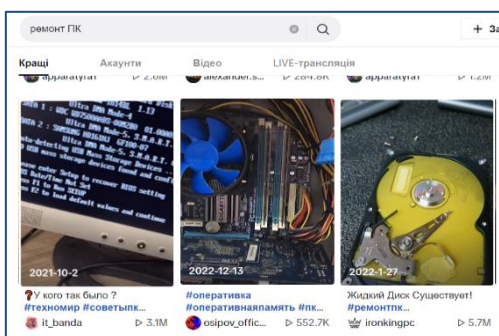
ремонт ПК

+ За

Кращі
Акаунти
Відео
LIVE-трансляція

apparatyraf ▷ 2.6M
alexander.s... ▷ 284.8K
apparatyraf ▷ 1.2M

2021-10-2
❓У кого так было ?
#техномир #советыпк...
it_banda ▷ 3.1M

2022-12-13
#оперативка
#оперативнаяпамять #пк...
osipov_offic... ▷ 552.7K

2022-1-27
Жидкий Диск Существует!
#ремонтпк...
ironkingpc ▷ 5.7M